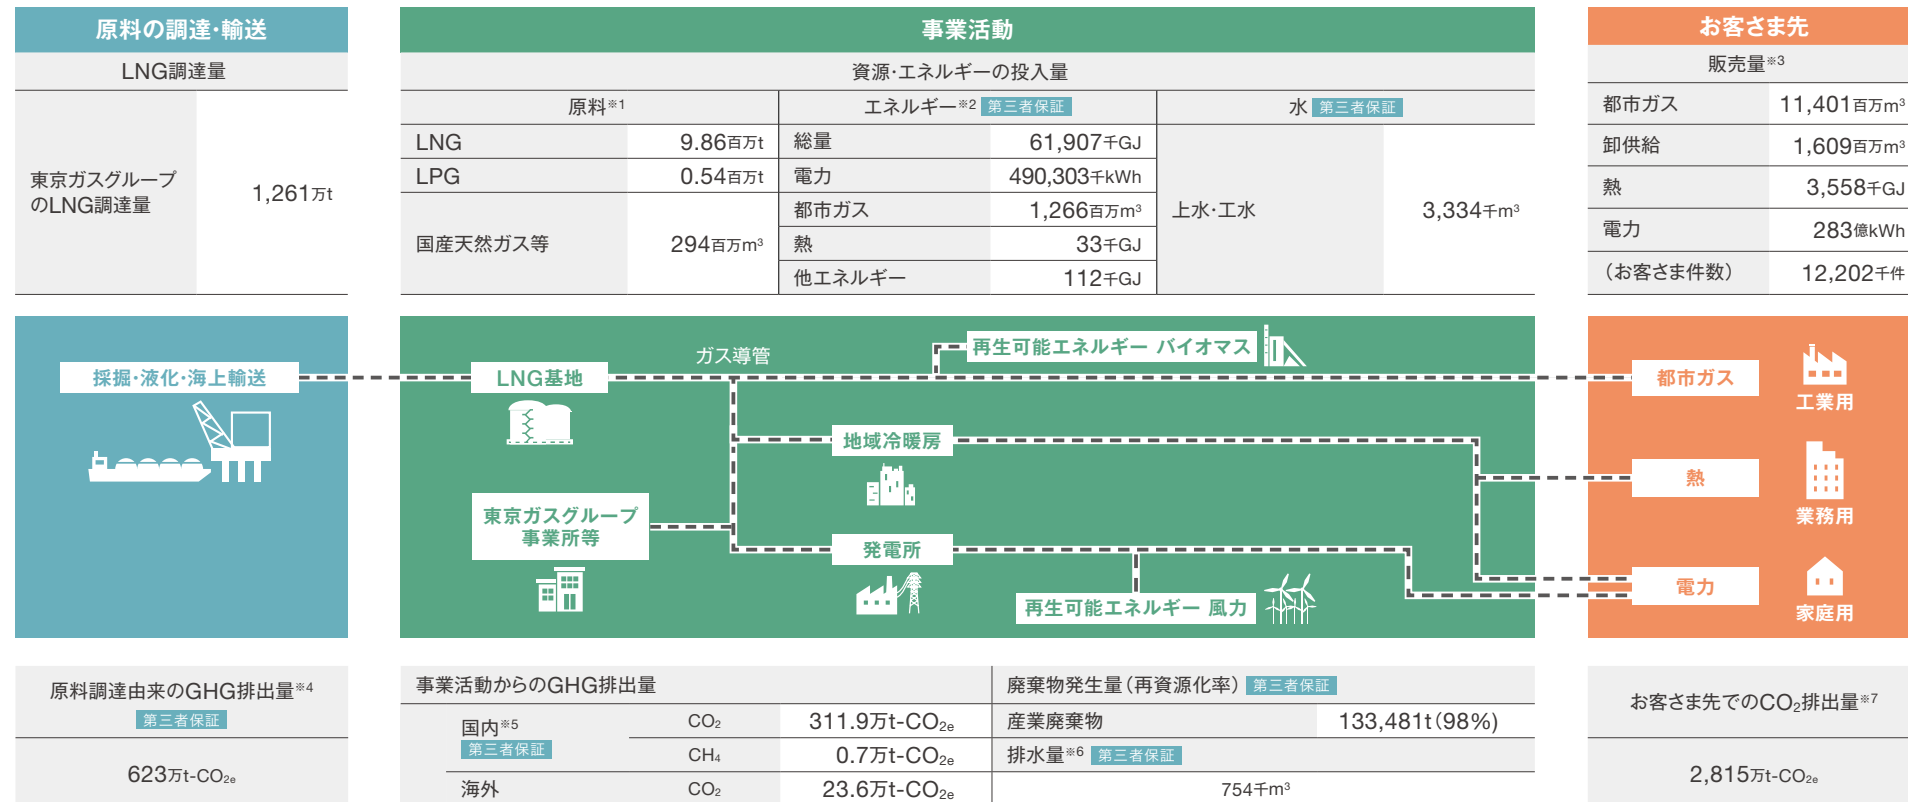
原料の調達・輸送

LNG調達量

| 東京ガスグループのLNG調達量 | 1,261万t |
|---|---|

事業活動

資源・エネルギーの投入量

原料※1

| LNG | 9.86百万t |
|---|---|
| LPG | 0.54百万t |
| 国産天然ガス等 | 294百万m³ |

エネルギー※2 第三者保証

| 総量 | 61,907千GJ |
|---|---|
| 電力 | 490,303千kWh |
| 都市ガス | 1,266百万m³ |
| 熱 | 33千GJ |
| 他エネルギー | 112千GJ |

水 第三者保証

| 上水・工水 | 3,334千m³ |
|---|---|

お客さま先

販売量※3

| 都市ガス | 11,401百万m³ |
|---|---|
| 卸供給 | 1,609百万m³ |
| 熱 | 3,558千GJ |
| 電力 | 283億kWh |
| (お客さま件数) | 12,202千件 |

採掘・液化・海上輸送

LNG基地

ガス導管

再生可能エネルギー バイオマス

地域冷暖房

東京ガスグループ事業所等

発電所

再生可能エネルギー 風力

都市ガス

工業用

熱

業務用

電力

家庭用

原料調達由来のGHG排出量※4
第三者保証

623万t-CO₂ₑ

事業活動からのGHG排出量

| 国内※5 第三者保証 | $CO_2$ | 311.9万t-CO₂ₑ |
|---|---|---|
| | $CH_4$ | 0.7万t-CO₂ₑ |
| 海外 | $CO_2$ | 23.6万t-CO₂ₑ |

廃棄物発生量(再資源化率) 第三者保証

| 産業廃棄物 | 133,481t(98%) |
|---|---|
| 排水量※6 第三者保証 | |
| | 754千m³ |

お客さま先でのCO₂排出量※7

2,815万t-CO₂ₑ